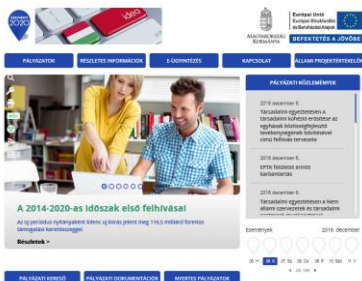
Szechenyi 2020

MAGYARORSZÁG KORMÁNYA

Európai Unió Európai Strukturális és Beruházási Alapok

BEFEKTETÉS A JÖVŐBE

PÁLYÁZATOK

RÉSZLETES INFORMÁCIÓK

E-ÜGYINTÉZÉS

KAPCSOLAT

ÁLLAMI PROJEKTÉRTÉKELŐ

A 2014-2020-as időszak első felhívásai

Az új periódus nyitányaként közel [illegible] lesz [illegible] 116,5 milliárd forintos támogatást kezdeményezett.

Részletek ›

PÁLYÁZATI KÖZLEMÉNYEK

2016. december 6.

Társadalmi egyeztetésen A társadalmi kohézió erősítése az egyházak közösségfejlesztő tevékenységeinek támogatásával című felhívás tervezete

2016. december 6.

EPTK felületi elérési karbantartás

2016. december 6.

Társadalmi egyeztetésen a Nem állami szervezetek és társadalmi

Események

2016. december

PÁLYÁZATI KERESŐ

PÁLYÁZATI DOKUMENTÁCIÓK

NYERTES PÁLYÁZATOK